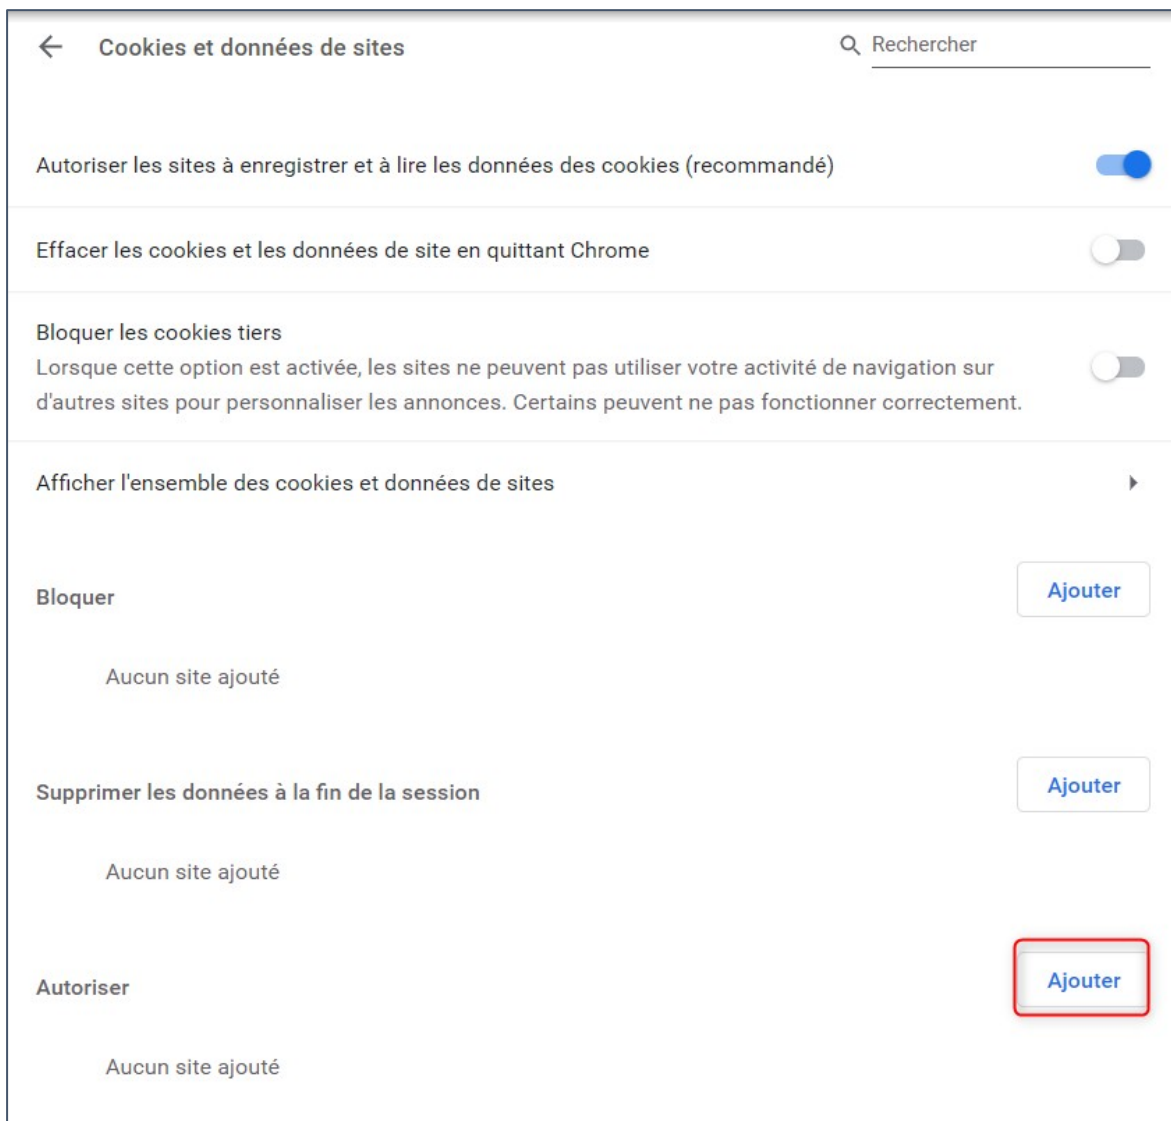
Cookies et données de sites

Rechercher

Autoriser les sites à enregistrer et à lire les données des cookies (recommandé)

Effacer les cookies et les données de site en quittant Chrome

Bloquer les cookies tiers
Lorsque cette option est activée, les sites ne peuvent pas utiliser votre activité de navigation sur d'autres sites pour personnaliser les annonces. Certains peuvent ne pas fonctionner correctement.

Afficher l'ensemble des cookies et données de sites

Bloquer

Ajouter

Aucun site ajouté

Supprimer les données à la fin de la session

Ajouter

Aucun site ajouté

Autoriser

Ajouter

Aucun site ajouté